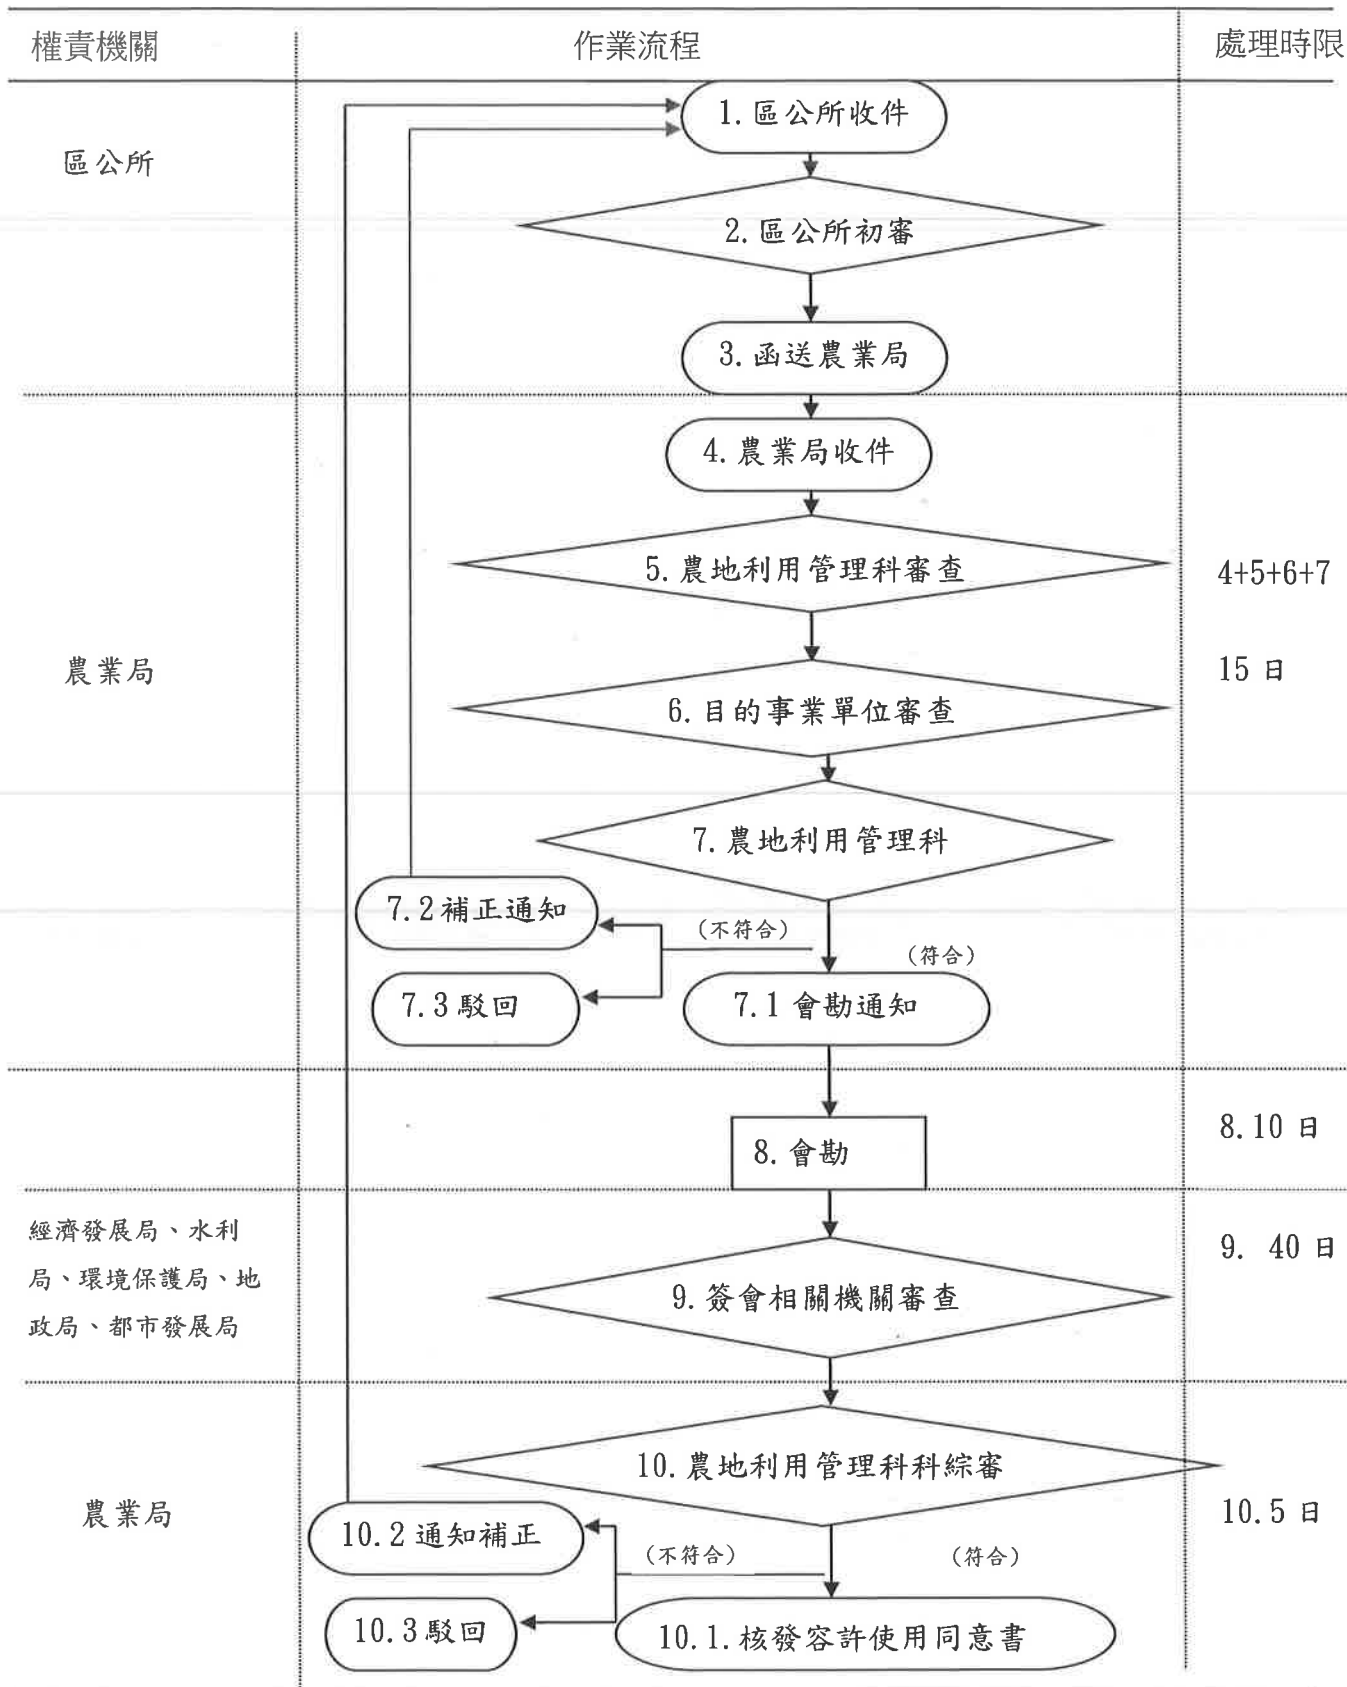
權責機關 作業流程 處理時限

區公所

1. 區公所收件

2. 區公所初審

3. 函送農業局

農業局

4. 農業局收件

5. 農地利用管理科審查

4+5+6+7

15 日

6. 目的事業單位審查

7. 農地利用管理科

7.2 補正通知

(不符合)

(符合)

7.3 駁回

7.1 會勘通知

8. 會勘

8.10 日

經濟發展局、水利局、環境保護局、地政局、都市發展局

9. 簽會相關機關審查

9. 40 日

農業局

10. 農地利用管理科科綜審

10.5 日

10.2 通知補正

(不符合)

(符合)

10.3 駁回

10.1. 核發容許使用同意書